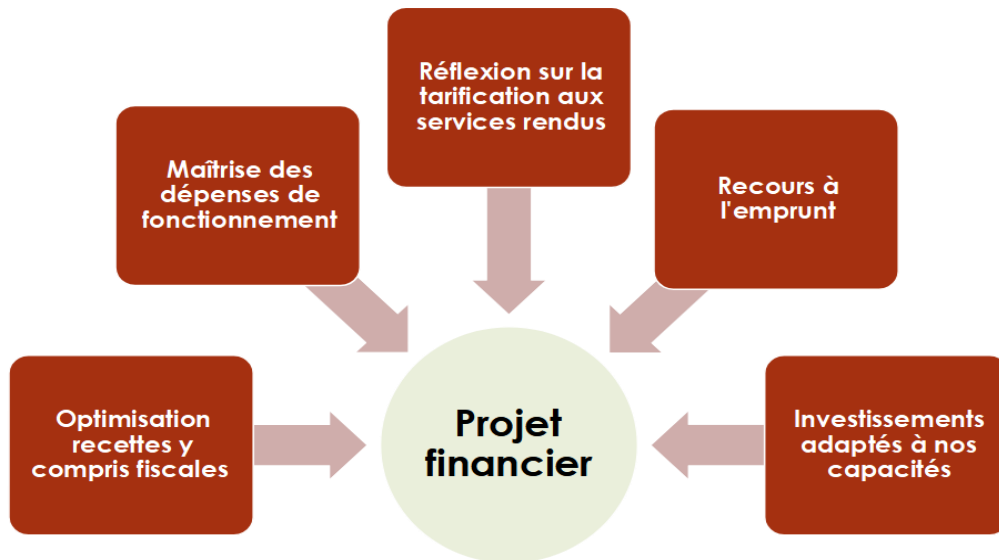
Réflexion sur la tarification aux services rendus

Maîtrise des dépenses de fonctionnement

Recours à l'emprunt

Optimisation recettes y compris fiscales

Projet financier

Investissements adaptés à nos capacités